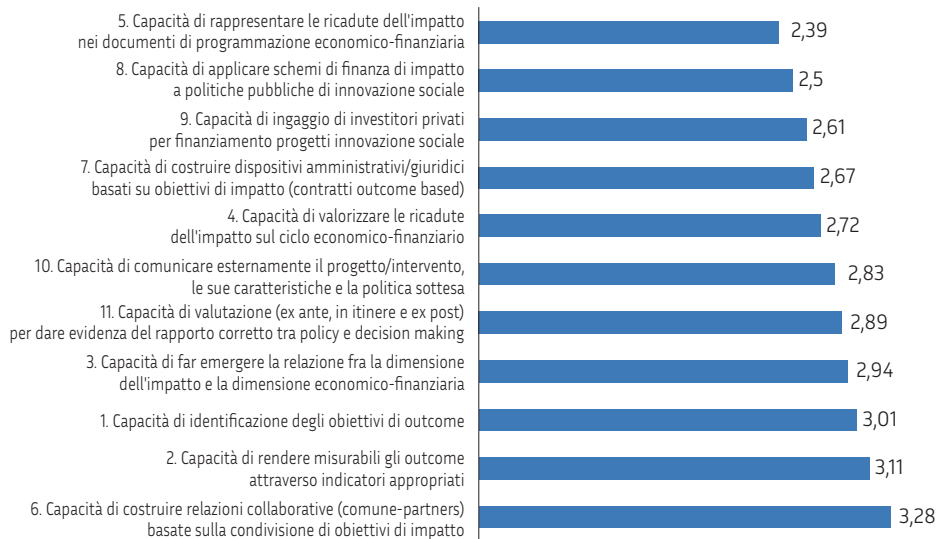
5. Capacità di rappresentare le ricadute dell'impatto nei documenti di programmazione economico-finanziaria 2,39

8. Capacità di applicare schemi di finanza di impatto a politiche pubbliche di innovazione sociale 2,5

9. Capacità di ingaggio di investitori privati per finanziamento progetti innovazione sociale 2,61

7. Capacità di costruire dispositivi amministrativi/giuridici basati su obiettivi di impatto (contratti outcome based) 2,67

4. Capacità di valorizzare le ricadute dell'impatto sul ciclo economico-finanziario 2,72

10. Capacità di comunicare esternamente il progetto/intervento, le sue caratteristiche e la politica sottesa 2,83

11. Capacità di valutazione (ex ante, in itinere e ex post) per dare evidenza del rapporto corretto tra policy e decision making 2,89

3. Capacità di far emergere la relazione fra la dimensione dell'impatto e la dimensione economico-finanziaria 2,94

1. Capacità di identificazione degli obiettivi di outcome 3,01

2. Capacità di rendere misurabili gli outcome attraverso indicatori appropriati 3,11

6. Capacità di costruire relazioni collaborative (comune-partners) basate sulla condivisione di obiettivi di impatto 3,28